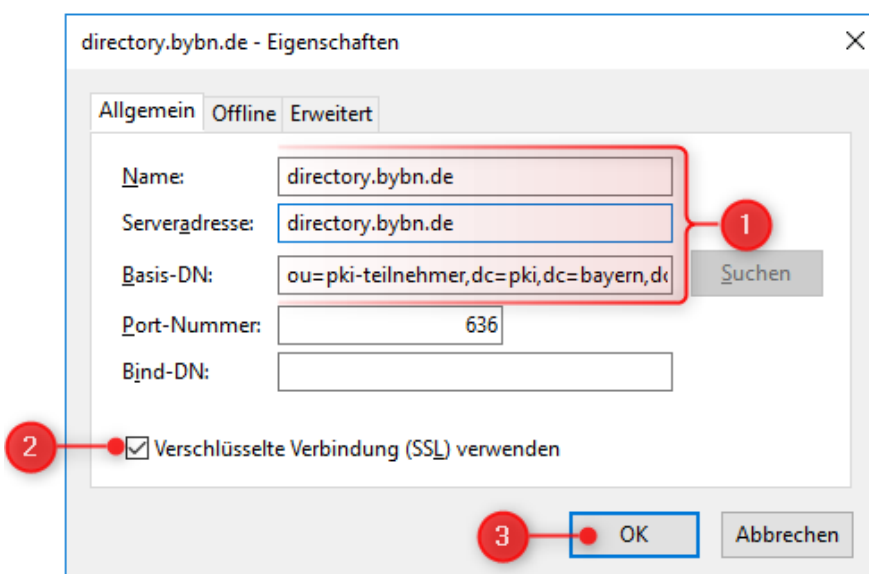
directory.bybn.de - Eigenschaften

×

Allgemein | Offline | Erweitert

Name: directory.bybn.de

Serveradresse: directory.bybn.de

Basis-DN: ou=pki-teilnehmer,dc=pki,dc=bayern,d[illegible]

Suchen

Port-Nummer: 636

Bind-DN:

1

2

☑ Verschlüsselte Verbindung (SSL) verwenden

3

OK

Abbrechen